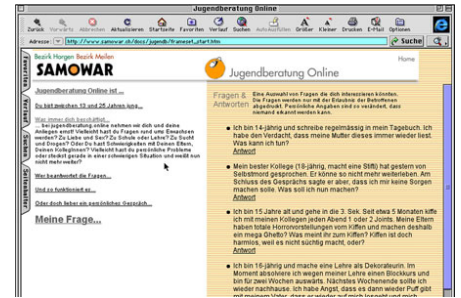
Jugendberatung Online

Zurück Vorwärts Abbrechen Aktualisieren Startseite Favoriten Verlauf Suchen Autoausfüllen Größer Kleiner Drucken E-Mail Optionen

Adresse: http://www.samowar.ch/docs/jugendb/frameset_start.htm

Suche

Favoriten Verlauf Suchen Seitenbalken

Bezirk Horgen Bezirk Meilen
SAMOWAR

Jugendberatung Online

Home

Jugendberatung Online ist ...

Du bist zwischen 13 und 25 Jahren jung...

Was immer dich beschäftigt...
... bei jugendberatung online nehmen wir dich und deine Anliegen ernst! Vielleicht hast du Fragen rund ums Erwachsenwerden? Zu Liebe und Sex? Zu Schule oder Lehre? Zu Sucht und Drogen? Oder Du hast Schwierigkeiten mit Deinen Eltern, Deinen Kolleginnen? Vielleicht hast du persönliche Probleme oder steckst gerade in einer schwierigen Situation und weisst nun nicht mehr weiter?

Wer beantwortet die Fragen...

Und so funktioniert es...

Oder doch lieber ein persönliches Gespräch...

Meine Frage...

Fragen & Antworten

Eine Auswahl von Fragen die dich interessieren könnten. Die Fragen werden nur mit der Erlaubnis der Befragenden abgedruckt. Persönliche Angaben sind so verändert, dass niemand erkannt werden kann.

Ich bin 14-jährig und schreibe regelmässig in mein Tagebuch. Ich habe den Verdacht, dass meine Mutter dieses immer wieder liest. Was kann ich tun?
Antwort

Mein bester Kollege (19-jährig, macht eine Stifti) hat gestern von Selbstmord gesprochen. Er könne so nicht mehr weiterleben. Am Schluss des Gesprächs sagte er aber, dass ich mir keine Sorgen machen solle. Was soll ich nun machen?
Antwort

Ich bin 15 Jahre alt und gehe in die 3. Sek. Seit etwa 5 Monaten kiffe ich mit meinen Kollegen jeden Abend 1 oder 2 Joints. Meine Eltern haben totale Horrorvorstellungen vom Kiffen und machen deshalb ein mega Theater. Was meint ihr zum Kiffen? Kiffen ist doch harmlos, weil es nicht süchtig macht, oder?
Antwort

Ich bin 16-jährig und mache eine Lehre als Dekorateurin. Im Moment absolviere ich wegen meiner Lehre einen Blockkurs und bin für zwei Wochen auswärts. Nächstes Wochenende sollte ich wieder nachhause. Ich habe Angst, dass es dann wieder Puff gibt mit meinem Vater, dass er wieder auf mich losgeht und mich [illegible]